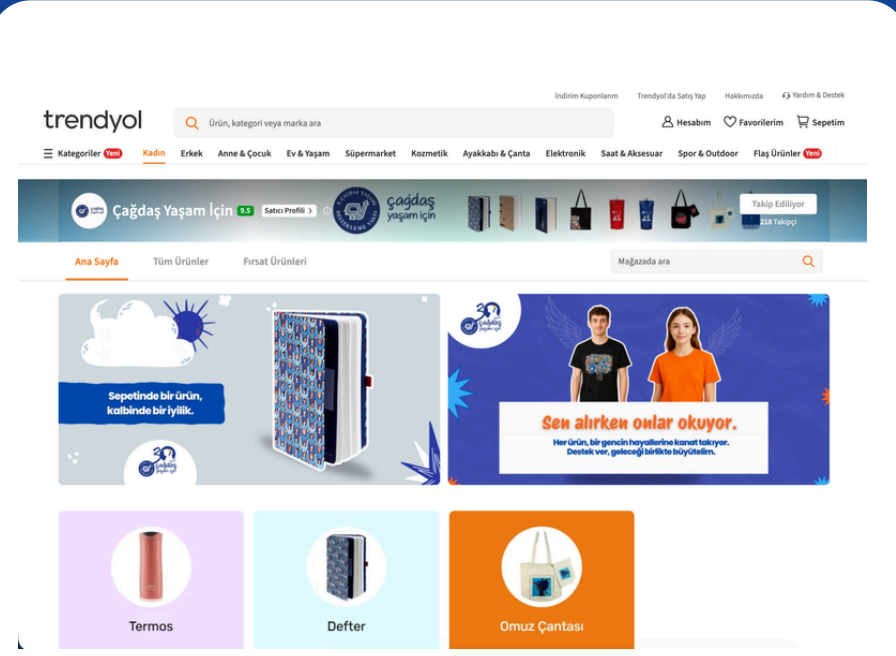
İndirim Kuponlarım Trendyol'da Satış Yap Hakkımızda Yardım & Destek

trendyol

Ürün, kategori veya marka ara

Hesabım Favorilerim Sepetim

Kategoriler Yeni Kadın Erkek Anne & Çocuk Ev & Yaşam Süpermarket Kozmetik Ayakkabı & Çanta Elektronik Saat & Aksesuar Spor & Outdoor Flaş Ürünler Yeni

Çağdaş Yaşam İçin 9.5 Satıcı Profili

çağdaş yaşam için

Takip Ediliyor
218 Takipçi

Ana Sayfa Tüm Ürünler Fırsat Ürünleri

Mağazada ara

Sepetinde bir ürün, kalbinde bir iyilik.

Sen alırken onlar okuyor.

Her ürün, bir gencin hayallerine kanat takıyor. Destek ver, geleceği birlikte büyütelim.

Termos

Defter

Omuz Çantası